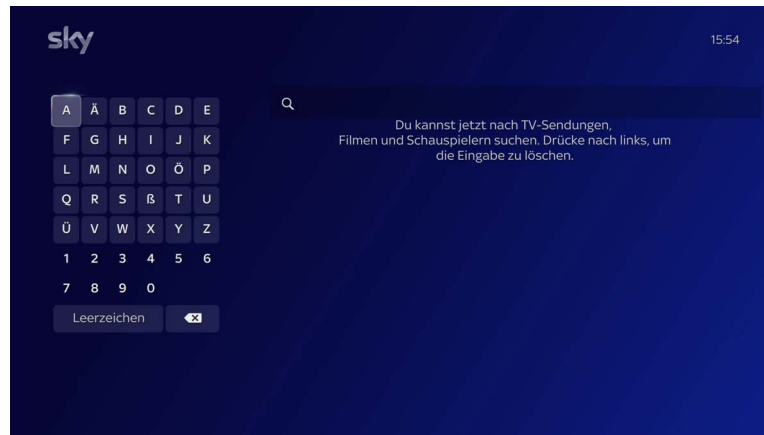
sky

15:54

| A | Ä | B | C | D | E |
|---|---|---|---|---|---|
| F | G | H | I | J | K |
| L | M | N | O | Ö | P |
| Q | R | S | ß | T | U |
| Ü | V | W | X | Y | Z |
| 1 | 2 | 3 | 4 | 5 | 6 |
| 7 | 8 | 9 | 0 | | |

Leerzeichen

Du kannst jetzt nach TV-Sendungen, Filmen und Schauspielern suchen. Drücke nach links, um die Eingabe zu löschen.